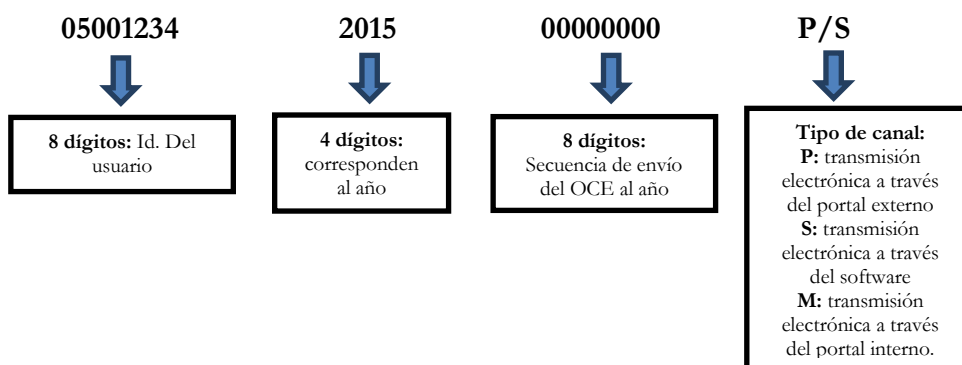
05001234

**8 dígitos:** Id. Del usuario

2015

**4 dígitos:** corresponden al año

00000000

**8 dígitos:** Secuencia de envío del OCE al año

P/S

**Tipo de canal:**
**P:** transmisión electrónica a través del portal externo
**S:** transmisión electrónica a través del software
**M:** transmisión electrónica a través del portal interno.